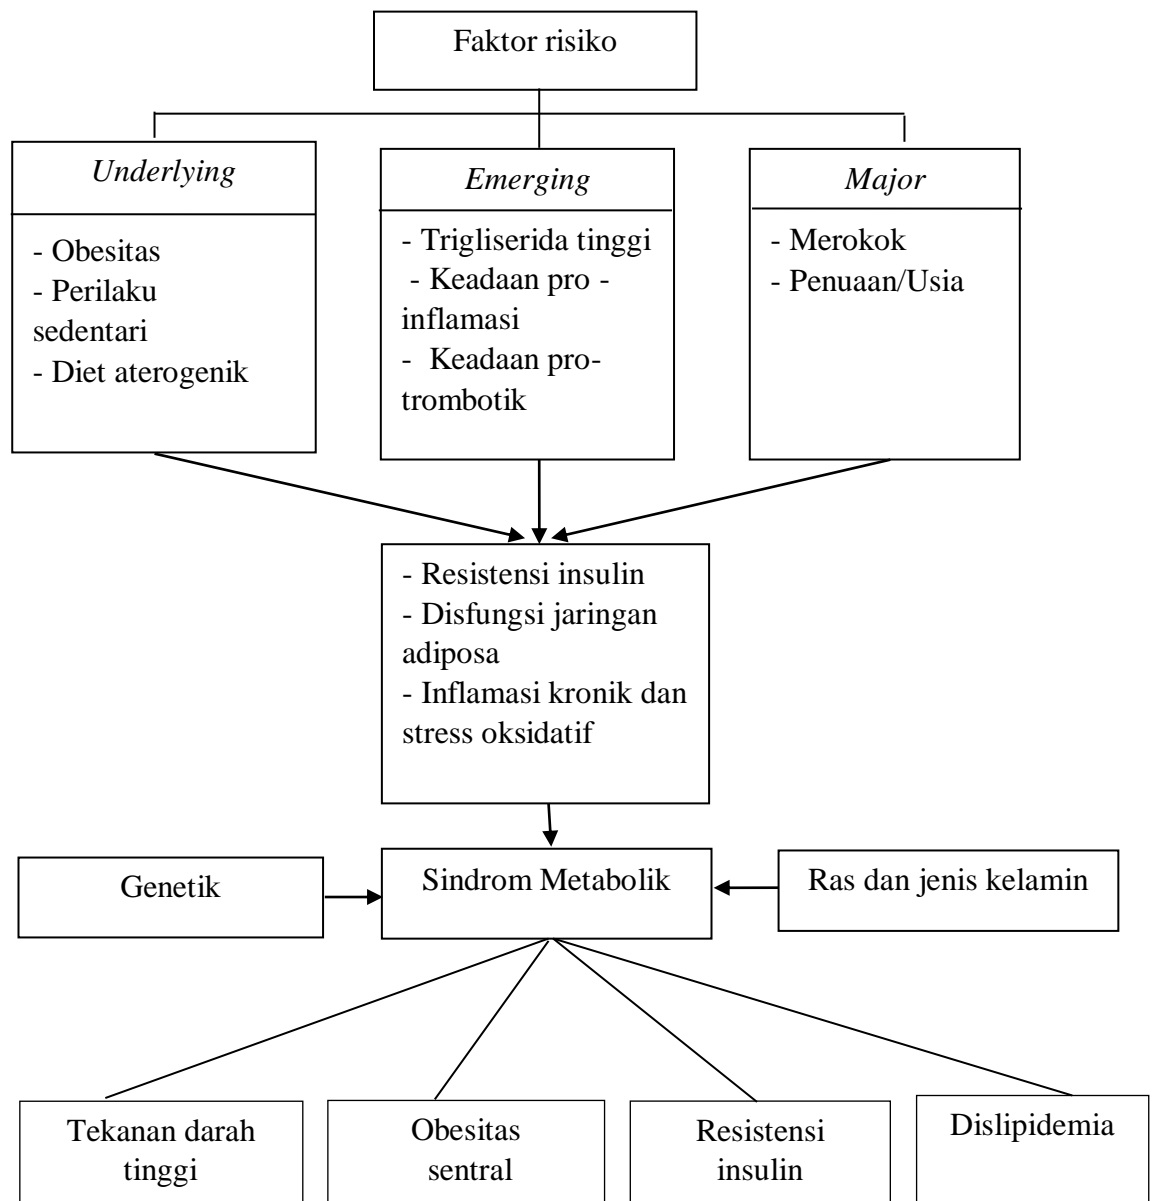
Faktor risiko

Underlying

- Obesitas
- Perilaku sedentari
- Diet aterogenik

Emerging

- Trigliserida tinggi
- Keadaan pro - inflamasi
- Keadaan pro-trombotik

Major

- Merokok
- Penuaan/Usia

- Resistensi insulin
- Disfungsi jaringan adiposa
- Inflamasi kronik dan stress oksidatif

Genetik

Sindrom Metabolik

Ras dan jenis kelamin

Tekanan darah tinggi

Obesitas sentral

Resistensi insulin

Dislipidemia